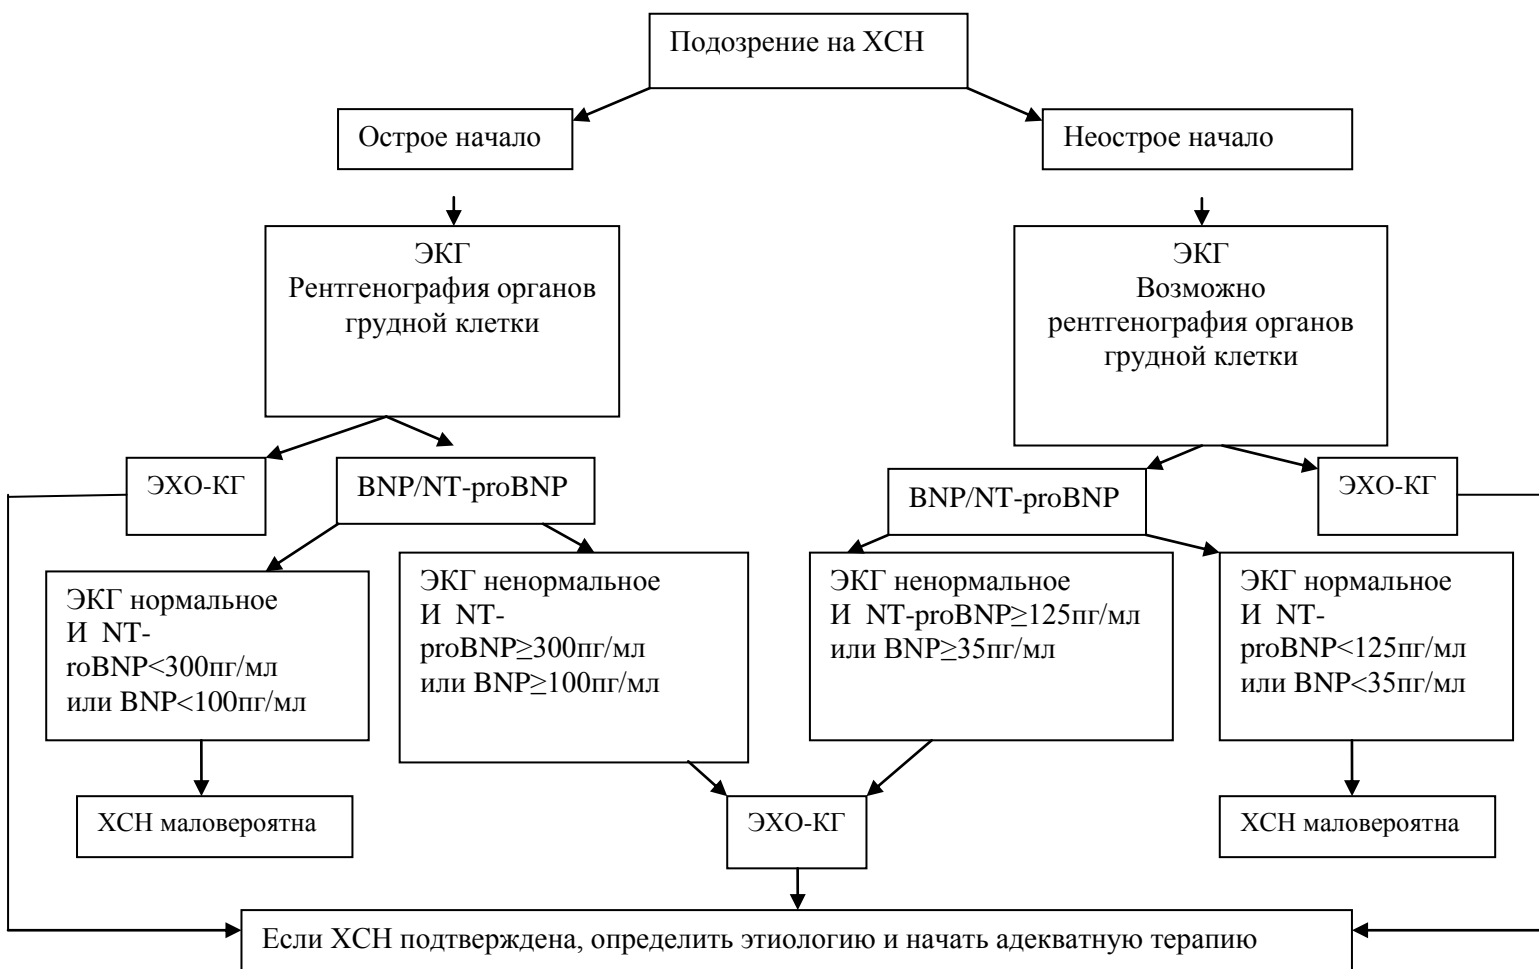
Подозрение на ХСН

Острое начало

Неострое начало

ЭКГ
Рентгенография органов грудной клетки

ЭКГ
Возможно рентгенография органов грудной клетки

ЭХО-КГ

BNP/NT-proBNP

BNP/NT-proBNP

ЭХО-КГ

ЭКГ нормальное И NT-roBNP<300пг/мл или BNP<100пг/мл

ЭКГ ненормальное И NT-proBNP≥300пг/мл или BNP≥100пг/мл

ЭКГ ненормальное И NT-proBNP≥125пг/мл или BNP≥35пг/мл

ЭКГ нормальное И NT-proBNP<125пг/мл или BNP<35пг/мл

ХСН маловероятна

ЭХО-КГ

ХСН маловероятна

Если ХСН подтверждена, определить этиологию и начать адекватную терапию